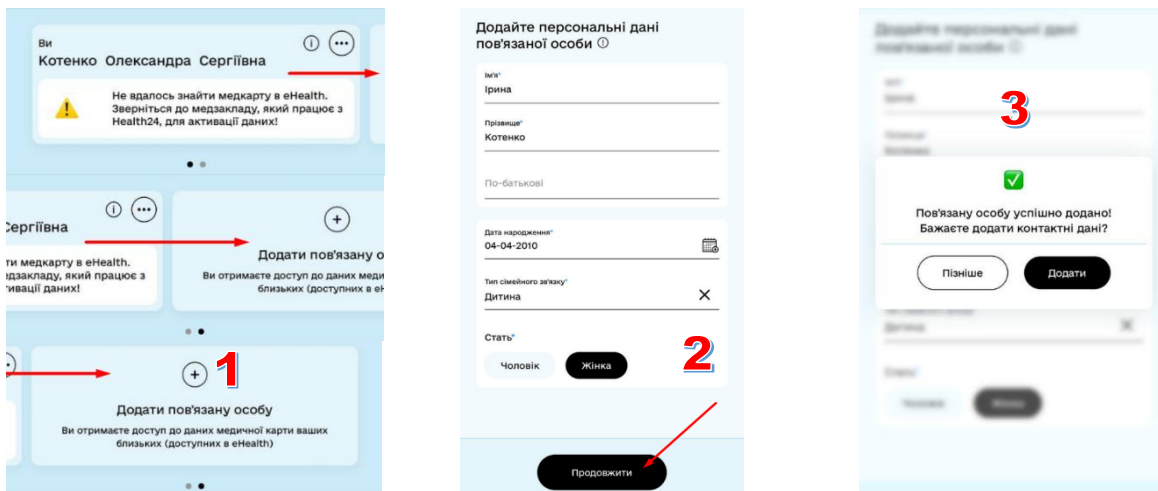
Ви
Котенко Олександра Сергіївна

Не вдалось знайти медкарту в eHealth. Зверніться до медзакладу, який працює з Health24, для активації даних!

Сергіївна

ти медкарту в eHealth. дзакладу, який працює з тивації даних!

Додати пов'язану о
Ви отримаєте доступ до даних меди близьких (доступних в eH

1

Додати пов'язану особу
Ви отримаєте доступ до даних медичної карти ваших близьких (доступних в eHealth)

Додайте персональні дані пов'язаної особи ⓘ

Ім'я*
Ірина

Прізвище*
Котенко

По-батькові

Дата народження*
04-04-2010

Тип сімейного зв'язку*
Дитина

Стать*
Чоловік
Жінка

2

Продовжити

Додайте персональні дані пов'язаної особи ⓘ

3

Пов'язану особу успішно додано!
Бажаєте додати контактні дані?

Пізніше
Додати

Дитина

Стать*
Чоловік
Жінка